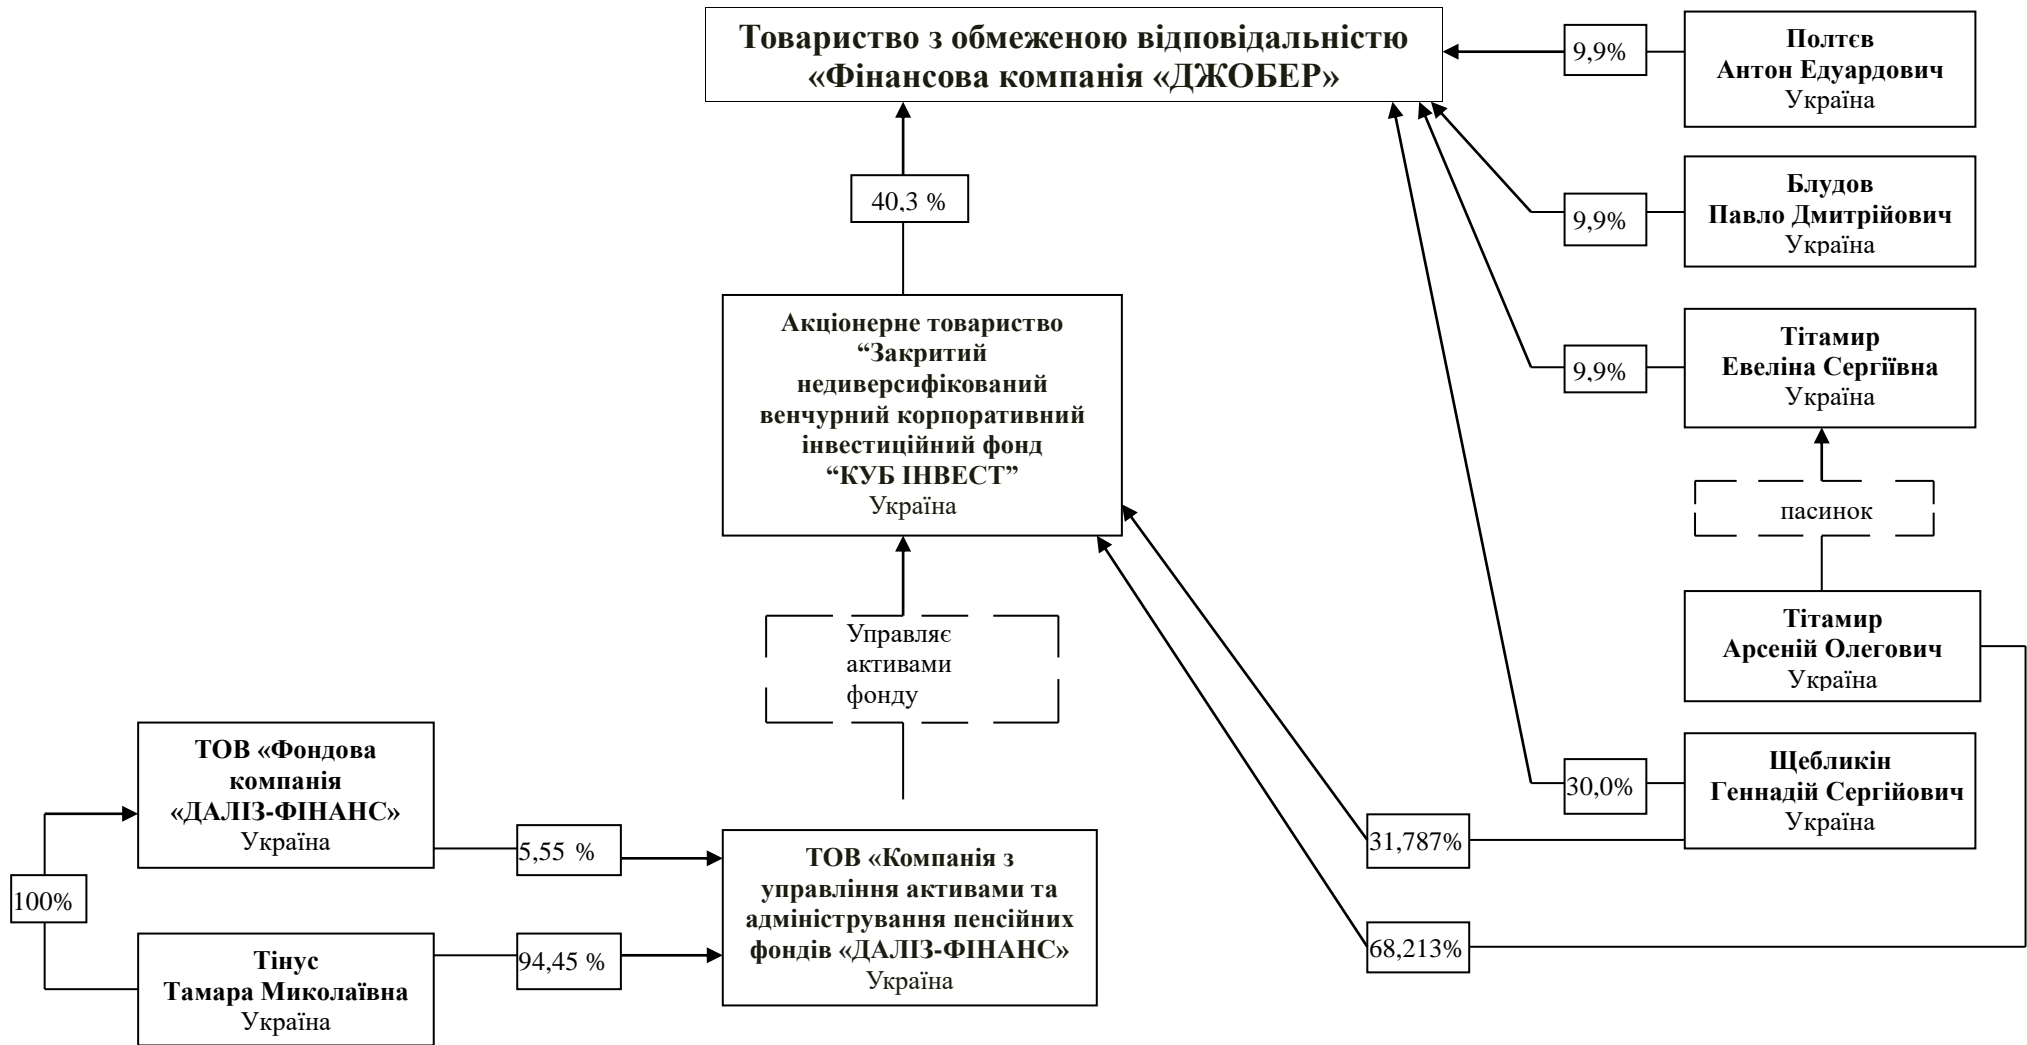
Товариство з обмеженою відповідальністю «Фінансова компанія «ДЖОБЕР»

9,9%

Полтєв Антон Едуардович Україна

9,9%

Блудов Павло Дмитрійович Україна

9,9%

Тітамир Евеліна Сергіївна Україна

пасинок

Тітамир Арсеній Олегович Україна

30,0%

Щебликин Геннадій Сергійович Україна

40,3 %

Акціонерне товариство “Закритий недиверсифікований венчурний корпоративний інвестиційний фонд “КУБ ІНВЕСТ” Україна

Управляє активами фонду

31,787%

68,213%

ТОВ «Фондова компанія «ДАЛІЗ-ФІНАНС» Україна

100%

5,55 %

Тінус Тамара Миколаївна Україна

94,45 %

ТОВ «Компанія з управління активами та адміністрування пенсійних фондів «ДАЛІЗ-ФІНАНС» Україна